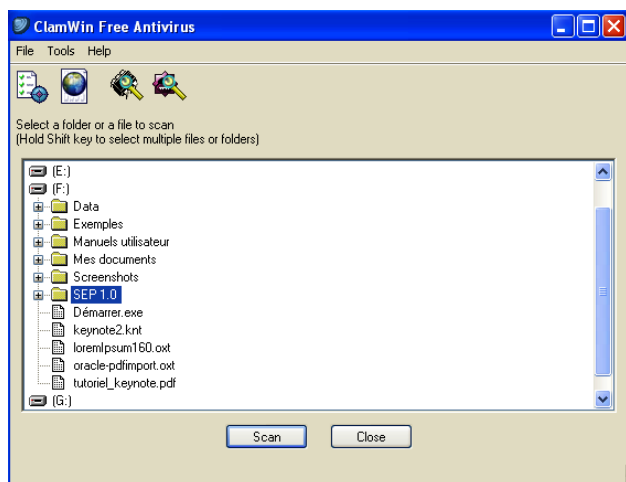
ClamWin Free Antivirus

File Tools Help

Select a folder or a file to scan
(Hold Shift key to select multiple files or folders)

(E:)
(F:)
Data
Exemples
Manuels utilisateur
Mes documents
Screenshots
SEP 1.0
Démarrer.exe
keynote2.knt
loremIpsum160.oxt
oracle-pdfimport.oxt
tutoriel_keynote.pdf
(G:)

Scan
Close